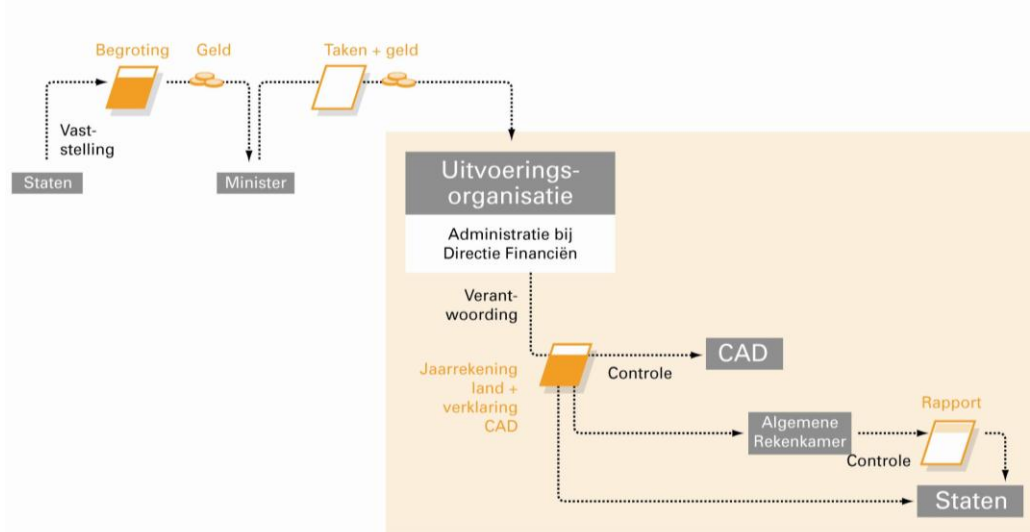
Begroting Geld

Taken + geld

Vaststelling

Staten

Minister

Uitvoeringsorganisatie

Administratie bij Directie Financiën

Verantwoording

Jaarrekening land + verklaring CAD

Controle

CAD

Algemene Rekenkamer

Rapport

Controle

Staten